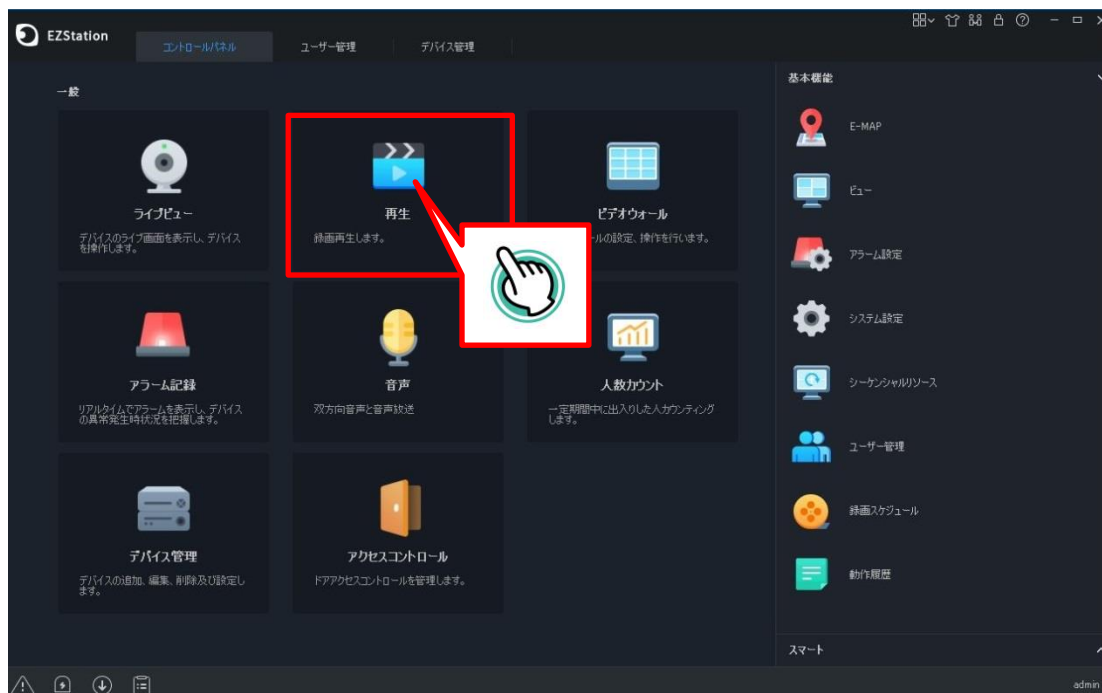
EZStation

コントロールパネル
ユーザー管理
デバイス管理

一般

ライブビュー
デバイスのライブ画面を表示し、デバイスを操作します。

再生
録画再生します。

ビデオウォール
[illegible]ールの設定、操作を行います。

アラーム記録
リアルタイムでアラームを表示し、デバイスの異常発生時状況を把握します。

音声
双方向音声と音声放送

人数カウント
一定期間中に出入りした人カウンティングします。

デバイス管理
デバイスの追加、編集、削除及び設定します。

アクセスコントロール
ドアアクセスコントロールを管理します。

基本機能
E-MAP
ビュー
アラーム設定
システム設定
シーケンシャルリソース
ユーザー管理
録画スケジュール
動作履歴

スマート

admin